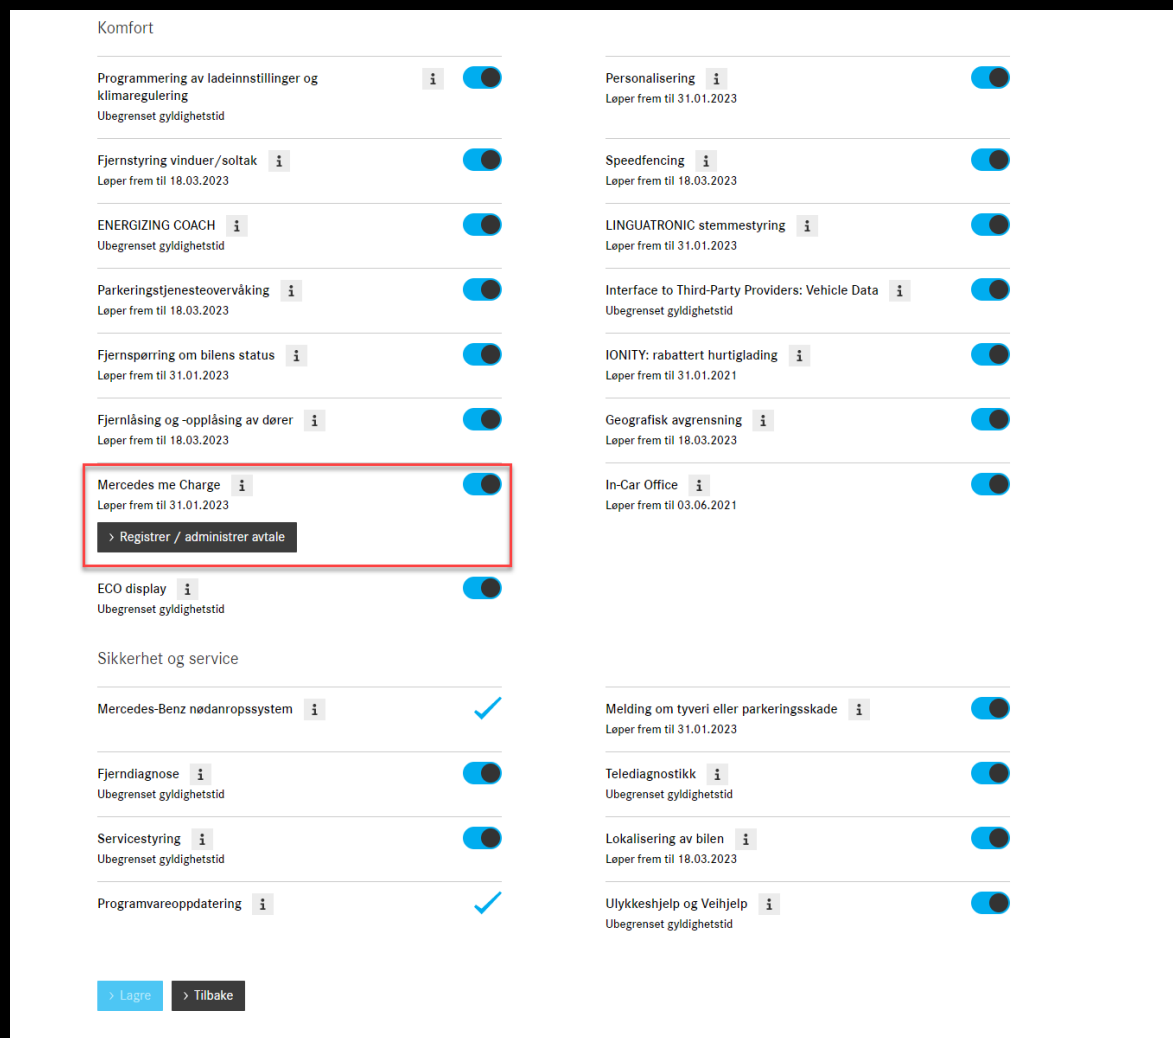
Komfort

Programmering av ladeinnstillinger og klimaregulering i
Ubegrenset gyldighetstid

Fjernstyring vinduer/soltak i
Løper frem til 18.03.2023

ENERGIZING COACH i
Ubegrenset gyldighetstid

Parkeringstjenesteovervåking i
Løper frem til 18.03.2023

Fjernspørring om bilens status i
Løper frem til 31.01.2023

Fjernlåsing og -opplåsing av dører i
Løper frem til 18.03.2023

Mercedes me Charge i
Løper frem til 31.01.2023

› Registrer / administrer avtale

ECO display i
Ubegrenset gyldighetstid

Personalisering i
Løper frem til 31.01.2023

Speedfencing i
Løper frem til 18.03.2023

LINGUATRONIC stemmestyring i
Løper frem til 31.01.2023

Interface to Third-Party Providers: Vehicle Data i
Ubegrenset gyldighetstid

IONITY: rabattert hurtiglading i
Løper frem til 31.01.2021

Geografisk avgrensning i
Løper frem til 18.03.2023

In-Car Office i
Løper frem til 03.06.2021

Sikkerhet og service

Mercedes-Benz nødanropssystem i

Fjerndiagnose i
Ubegrenset gyldighetstid

Servicestyring i
Ubegrenset gyldighetstid

Programvareoppdatering i

Melding om tyveri eller parkeringsskade i
Løper frem til 31.01.2023

Telediagnostikk i
Ubegrenset gyldighetstid

Lokalisering av bilen i
Løper frem til 18.03.2023

Ulykkeshjelp og Veihjelp i
Ubegrenset gyldighetstid

› Lagre › Tilbake